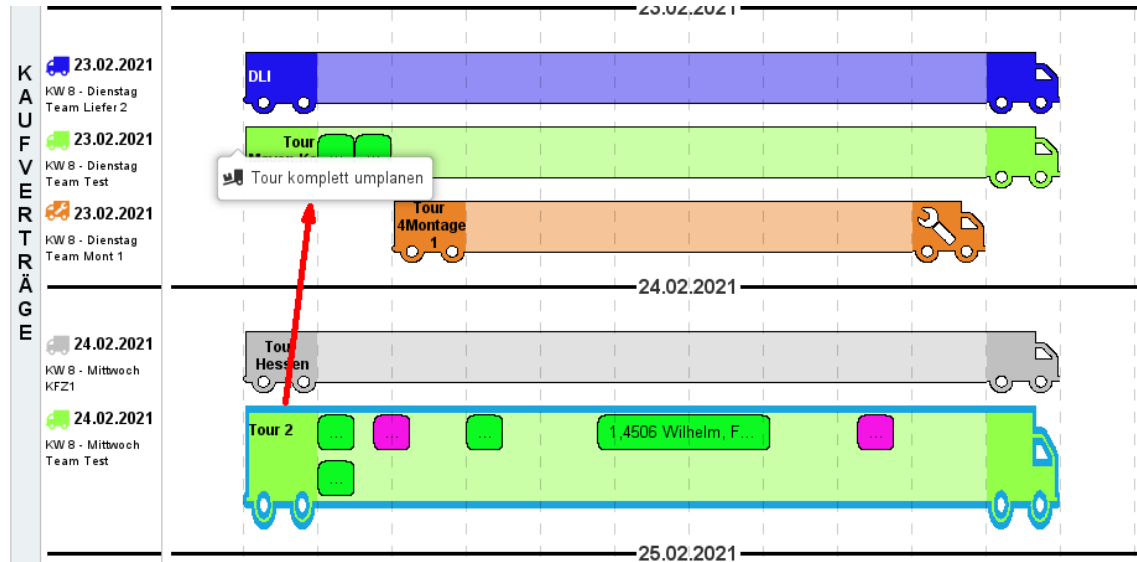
KAUFVERTRÄGE

23.02.2021

23.02.2021
KW 8 - Dienstag
Team Liefer 2

DLI

23.02.2021
KW 8 - Dienstag
Team Test

Tour
Meyer K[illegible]

Tour komplett umplanen

23.02.2021
KW 8 - Dienstag
Team Mont 1

Tour
4Montage
1

24.02.2021

24.02.2021
KW 8 - Mittwoch
KFZ1

Tour
Hessen

24.02.2021
KW 8 - Mittwoch
Team Test

Tour 2
...
...
...
1,4506 Wilhelm, F...
...
...

25.02.2021